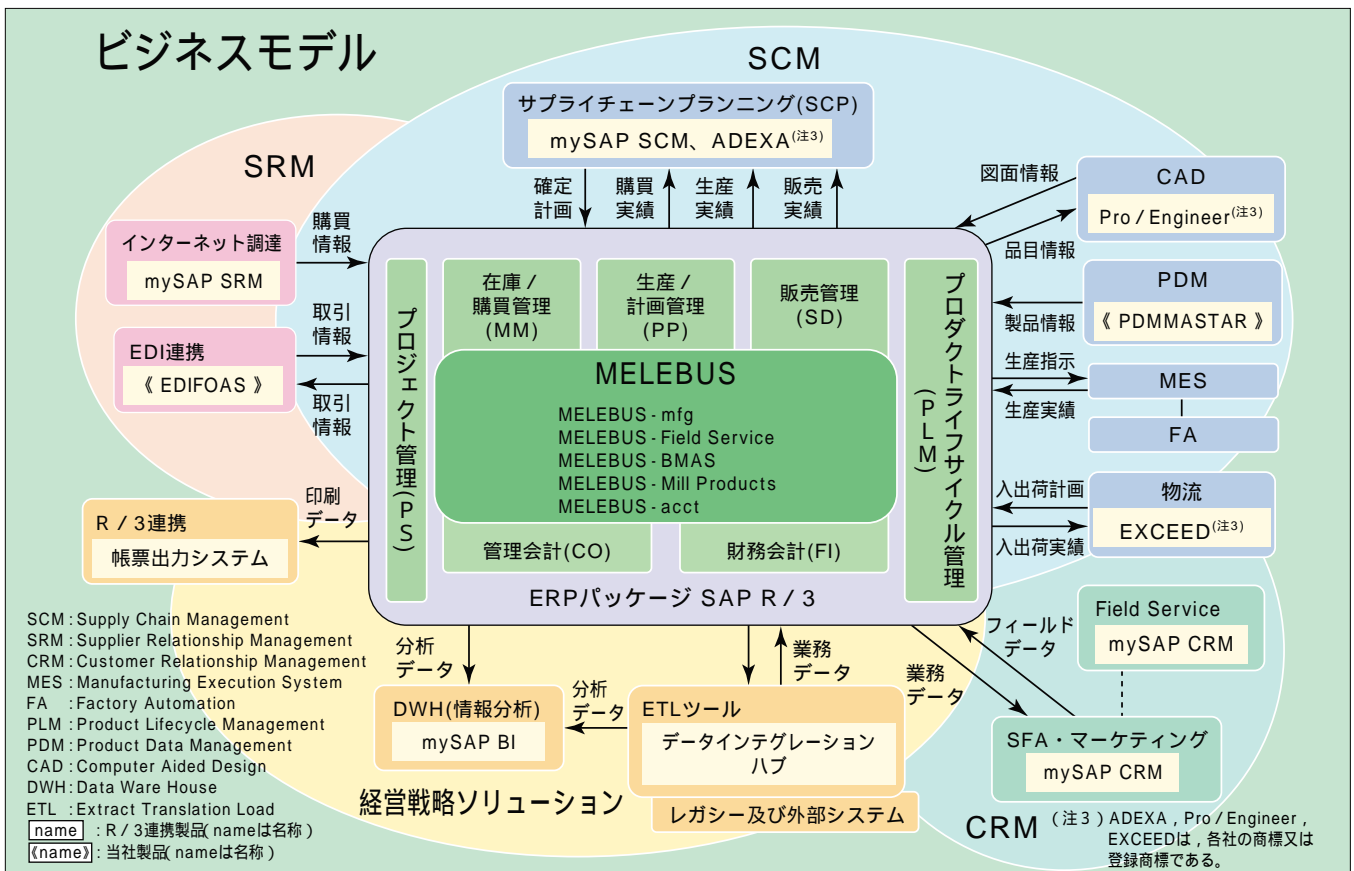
ビジネスモデル

SCM

サプライチェーンプランニング(SCP)
mySAP SCM、ADEXA(注3)

SRM

確定計画　購買実績　生産実績　販売実績

図面情報
CAD
Pro / Engineer(注3)
品目情報

インターネット調達
mySAP SRM
購買情報

PDM
《 PDMMASTAR 》
製品情報

EDI連携
《 EDIFOAS 》
取引情報
取引情報

プロジェクト管理(PS)

在庫 / 購買管理 (MM)
生産 / 計画管理 (PP)
販売管理 (SD)

プロダクトライフサイクル管理(PLM)

MELEBUS
MELEBUS - mfg
MELEBUS - Field Service
MELEBUS - BMAS
MELEBUS - Mill Products
MELEBUS - acct

生産指示
MES
生産実績
FA

入出荷計画
物流
EXCEED(注3)
入出荷実績

印刷データ
R / 3連携
帳票出力システム

管理会計(CO)
財務会計(FI)

ERPパッケージ SAP R / 3

フィールドデータ
Field Service
mySAP CRM

SCM : Supply Chain Management
SRM : Supplier Relationship Management
CRM : Customer Relationship Management
MES : Manufacturing Execution System
FA : Factory Automation
PLM : Product Lifecycle Management
PDM : Product Data Management
CAD : Computer Aided Design
DWH : Data Ware House
ETL : Extract Translation Load
name : R / 3連携製品( nameは名称 )
《name》: 当社製品( nameは名称 )

分析データ
業務データ
業務データ
分析データ

DWH(情報分析)
mySAP BI

ETLツール
データインテグレーションハブ

SFA・マーケティング
mySAP CRM

経営戦略ソリューション

レガシー及び外部システム

CRM

(注3) ADEXA，Pro / Engineer，EXCEEDは，各社の商標又は登録商標である。